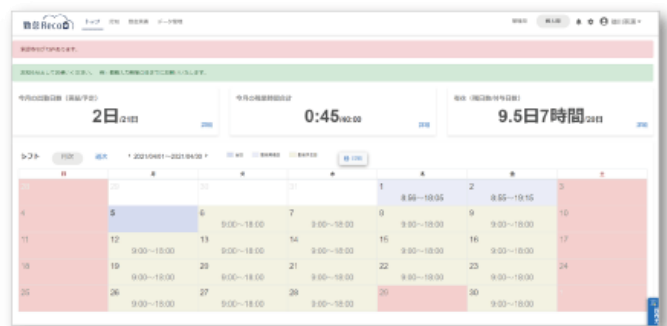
勤怠Reco トップ 打刻 勤怠実績 データ管理

2日/21日

0:45/60:00

9.5日7時間/20日

シフト 月間 週次 2021/04/01~2021/04/30

| 日 | 月 | 火 | 水 | 木 | 金 | 土 |
|---|---|---|---|---|---|---|
| 28 | 29 | 30 | 31 | 1 8:55~18:05 | 2 8:55~19:15 | 3 |
| 4 | 5 | 6 9:00~18:00 | 7 9:00~18:00 | 8 9:00~18:00 | 9 9:00~18:00 | 10 |
| 11 | 12 9:00~18:00 | 13 9:00~18:00 | 14 9:00~18:00 | 15 9:00~18:00 | 16 9:00~18:00 | 17 |
| 18 | 19 9:00~18:00 | 20 9:00~18:00 | 21 9:00~18:00 | 22 9:00~18:00 | 23 9:00~18:00 | 24 |
| 25 | 26 9:00~18:00 | 27 9:00~18:00 | 28 9:00~18:00 | 29 | 30 9:00~18:00 | 1 |